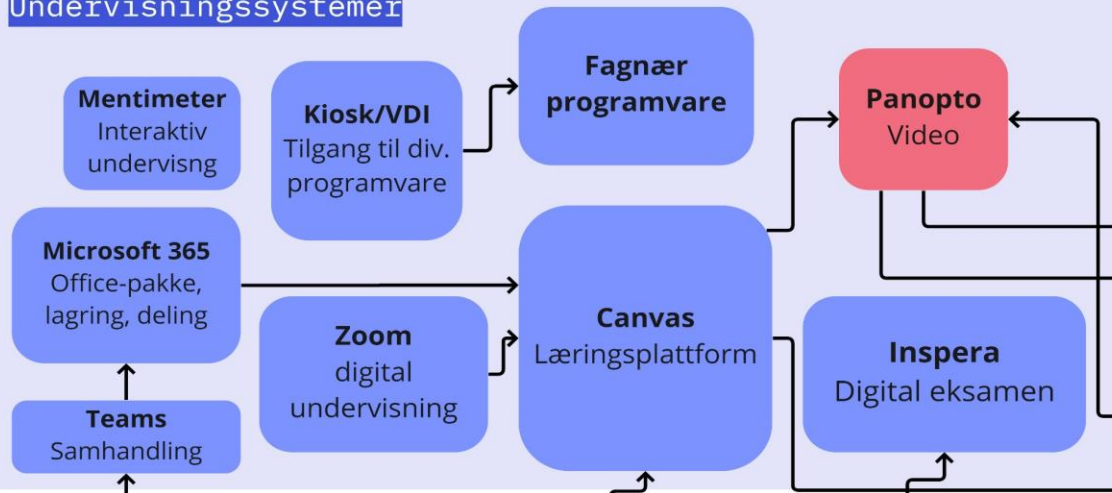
Undervisningssystemer

Mentimeter
Interaktiv undervisng

Kiosk/VDI
Tilgang til div. programvare

Fagnær programvare

Panopto
Video

Microsoft 365
Office-pakke, lagring, deling

Zoom
digital undervisning

Canvas
Læringsplattform

Inspera
Digital eksamen

Teams
Samhandling